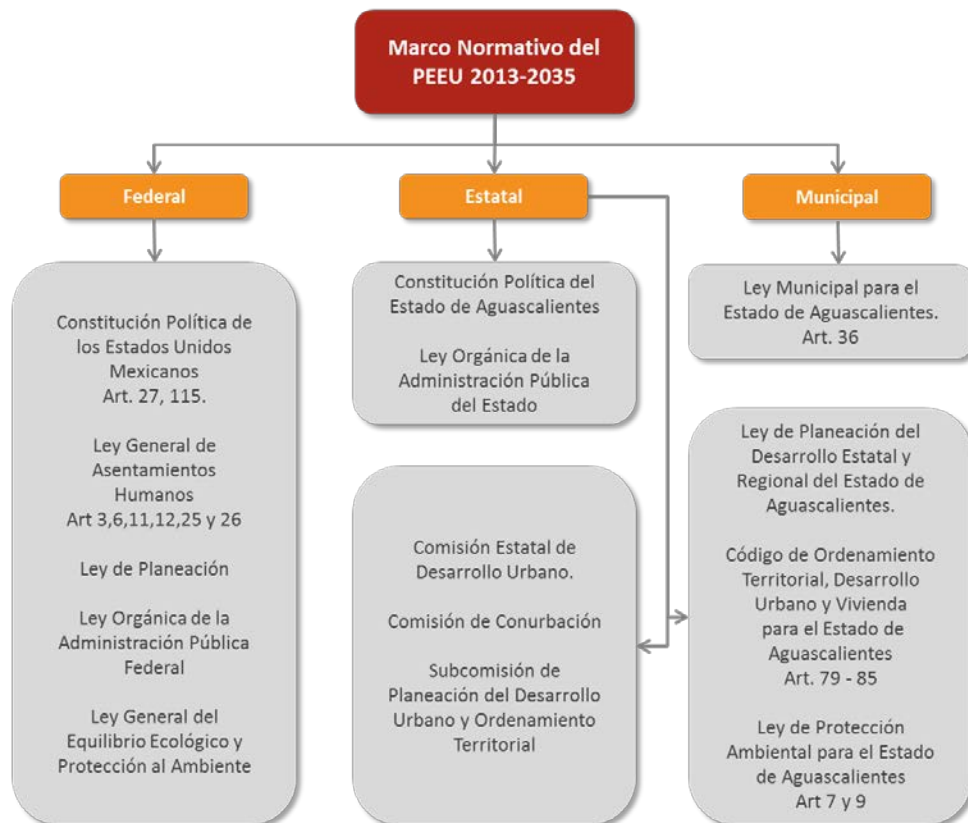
Marco Normativo del PEEU 2013-2035

Federal

Constitución Política de los Estados Unidos Mexicanos
Art. 27, 115.

Ley General de Asentamientos Humanos
Art 3,6,11,12,25 y 26

Ley de Planeación

Ley Orgánica de la Administración Pública Federal

Ley General del Equilibrio Ecológico y Protección al Ambiente

Estatal

Constitución Política del Estado de Aguascalientes

Ley Orgánica de la Administración Pública del Estado

Comisión Estatal de Desarrollo Urbano.

Comisión de Conurbación

Subcomisión de Planeación del Desarrollo Urbano y Ordenamiento Territorial

Municipal

Ley Municipal para el Estado de Aguascalientes.
Art. 36

Ley de Planeación del Desarrollo Estatal y Regional del Estado de Aguascalientes.

Código de Ordenamiento Territorial, Desarrollo Urbano y Vivienda para el Estado de Aguascalientes
Art. 79 - 85

Ley de Protección Ambiental para el Estado de Aguascalientes
Art 7 y 9